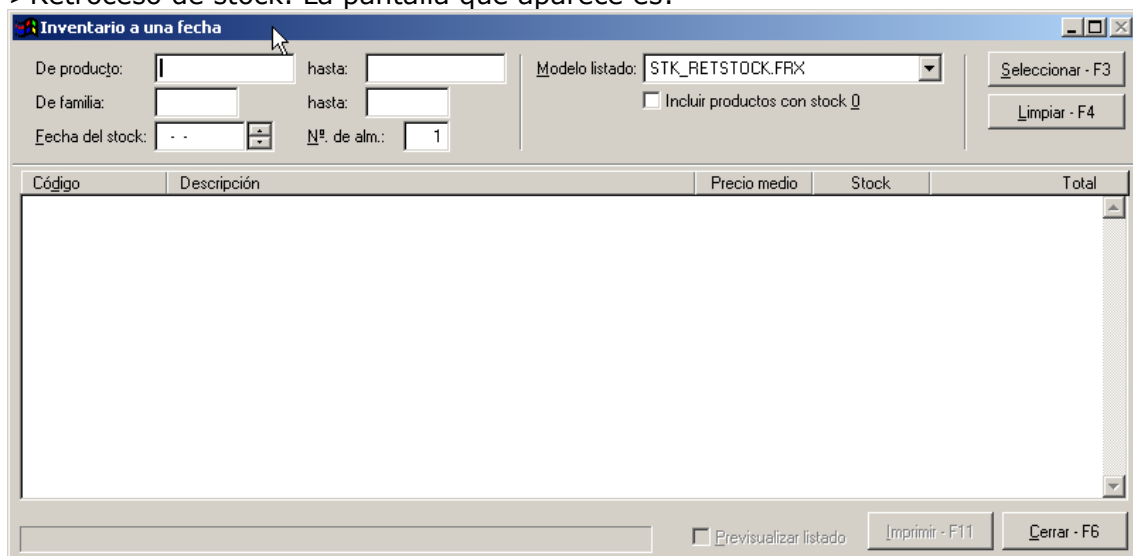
➢Retroceso de stock. La pantalla que aparece es:

Inventario a una fecha

De producto:
hasta:
De familia:
hasta:
Fecha del stock: - -
Nº. de alm.: 1
Modelo listado: STK_RETSTOCK.FRX
Incluir productos con stock 0
Seleccionar - F3
Limpiar - F4

| Código | Descripción | Precio medio | Stock | Total |
|---|---|---|---|---|

Previsualizar listado
Imprimir - F11
Cerrar - F6